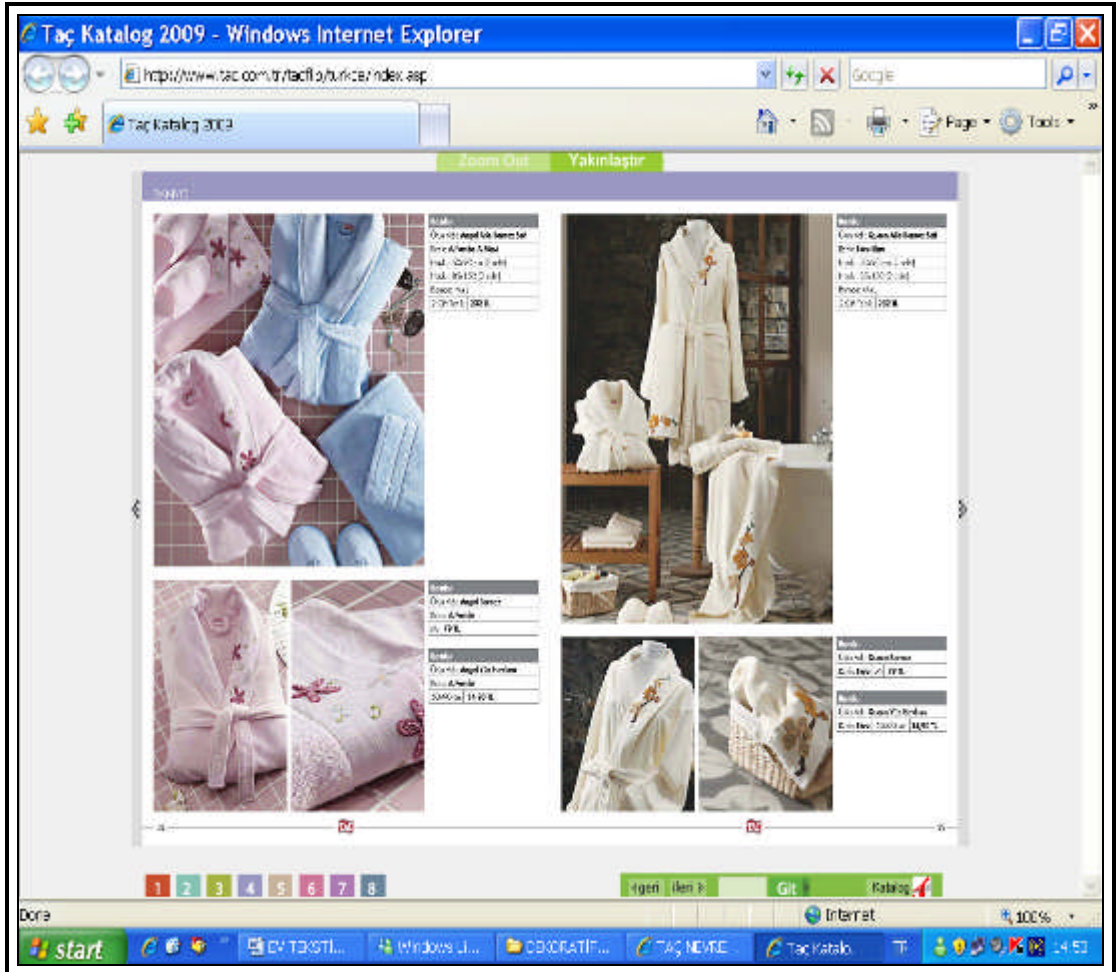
Taç Katalog 2009 - Windows Internet Explorer

http://www.tac.com.tr/tacflb/turkce/index.asp

Google

Taç Katalog 2009

Page ▾ Tools ▾

Zoom Out Yakınlaştır

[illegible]

Ürün Adı: Angel Aile Bornoz Seti

Ürün Adı: Queen Aile Bornoz Seti

Ürün Adı: Angel Bornoz

Ürün Adı: Angel Çift Havlu

Ürün Adı: Queen Bornoz

Ürün Adı: Queen Çift Havlu

1 2 3 4 5 6 7 8

‹geri ileri › Git Katalog

Done

Internet

100%

start

EV TEKSTİ... Windows I... DEKORATİF... TAÇ NEVRE... Taç Katalo... TR 14:53